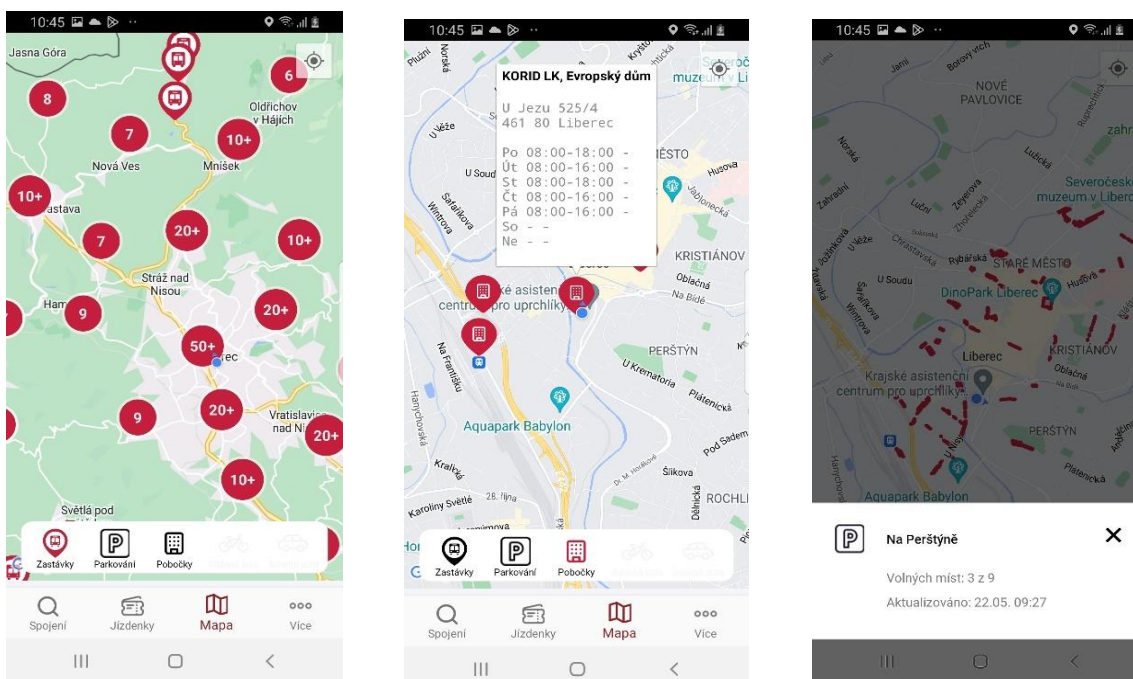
10:45

Jasna Góra
6
8
Oldřichov v Hájích
7
10+
Nová Ves
Mníšek
10+
astava
7
20+
10+
Stráž nad Nisou
Ham
9
20+
50+
rec
9
20+
Vratislavice nad Ni
20+
10+
Světlá pod

Zastávky
Parkování
Pobočky

Spojení
Jízdenky
Mapa
Více

10:45

KORID LK, Evropský dům

U Jezu 525/4
461 80 Liberec

Po 08:00-18:00 -
Út 08:00-16:00 -
St 08:00-18:00 -
Čt 08:00-16:00 -
Pá 08:00-16:00 -
So - -
Ne - -

Pluhní
Norská
U Věže
U Soud
Šafaříkova
Wintrova
ĚSTO
Husova
Jablonecká
KRISTIÁNOV
Oblačná
Na Bídě
ské asisten
centrum pro uprchlíky
Na Františku
PERŠTÝN
U Krematoria
Hanychovská
Aquapark Babylon
Pod Sadem
Kralická
Šlikova
Karoliny Světlé
28. října
ROCHL
Dělnická

Zastávky
Parkování
Pobočky

Spojení
Jízdenky
Mapa
Více

10:45

Jamí
Borový vrch
NOVÉ PAVLOVICE
Norská
Lučná
Zeyerova
Zhořelecká
Zahradní
Severočeské muzeum v Liberci
U Věže
Chrastavská
Rybářská
STARÉ MĚSTO
U Soudu
Husova
Šafaříkova
DinoPark Liberec
Wintrova
Liberec
KRISTIÁNOV
Krajské asistenční centrum pro uprchlíky
Oblačná
Na Bídě
PERŠTÝN
Hanychovská
Aquapark Babylon
Plátenická

Na Perštýně
Volných míst: 3 z 9
Aktualizováno: 22.05. 09:27